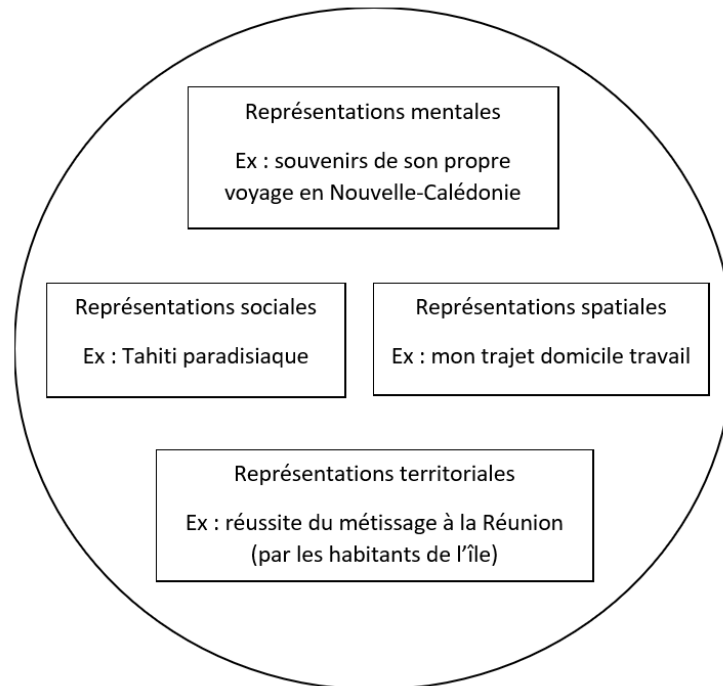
Représentations mentales

Ex : souvenirs de son propre voyage en Nouvelle-Calédonie

Représentations sociales

Ex : Tahiti paradisiaque

Représentations spatiales

Ex : mon trajet domicile travail

Représentations territoriales

Ex : réussite du métissage à la Réunion (par les habitants de l'île)